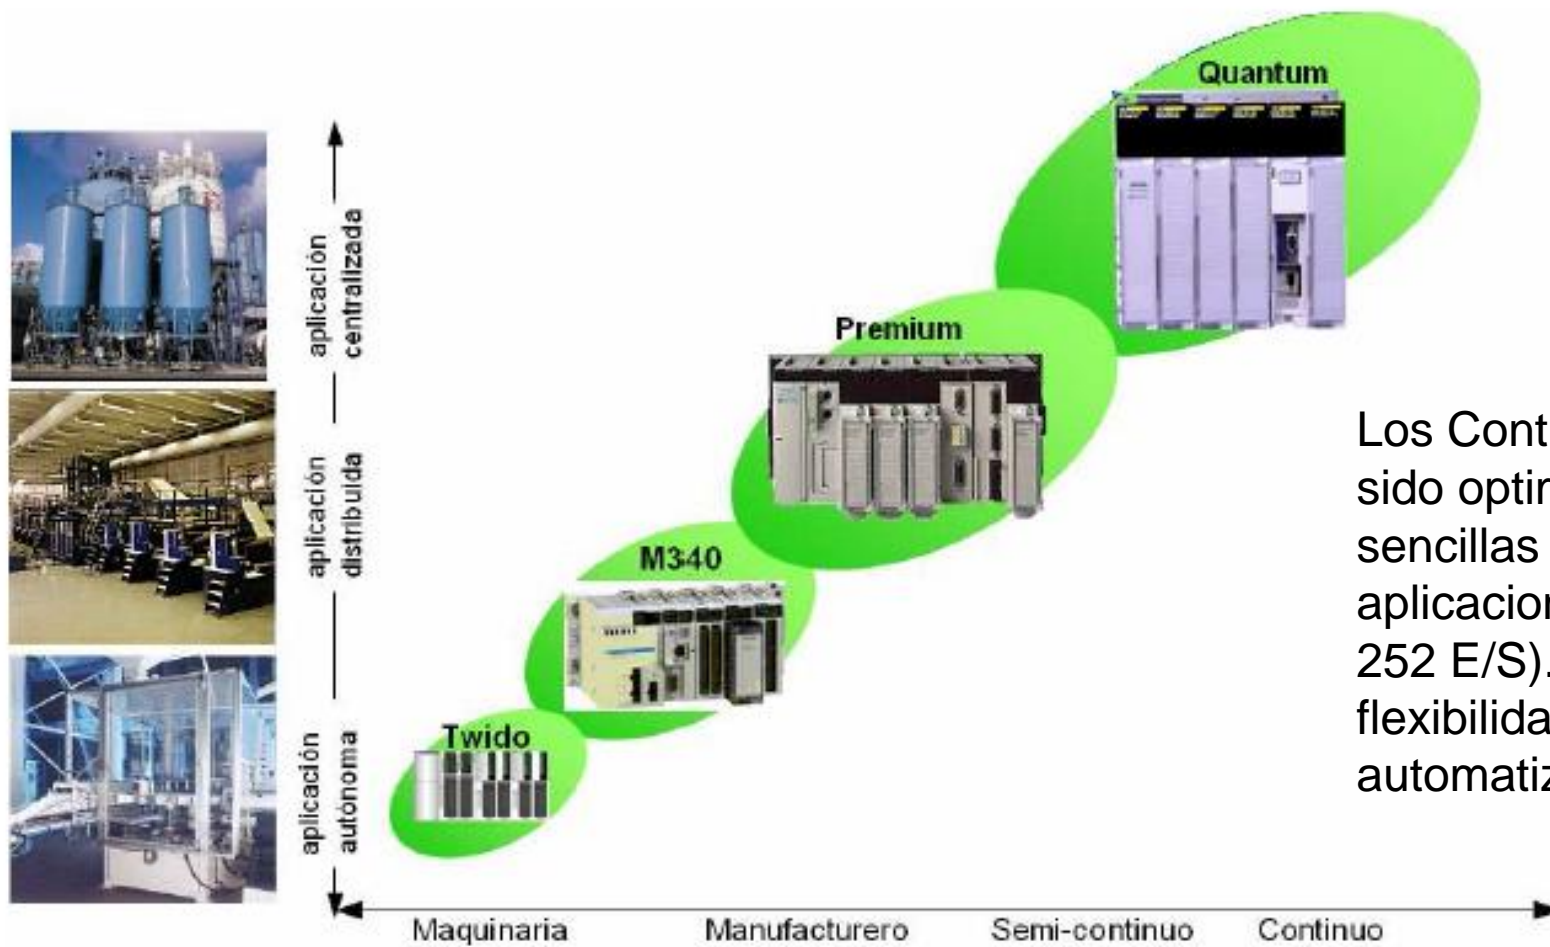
aplicación centralizada

aplicación distribuida

aplicación autónoma

Quantum

Premium

M340

Twido

Maquinaria

Manufacturero

Semi-continuo

Continuo

Los Cont
sido optin
sencillas
aplicacior
252 E/S).
flexibilida
automatiz